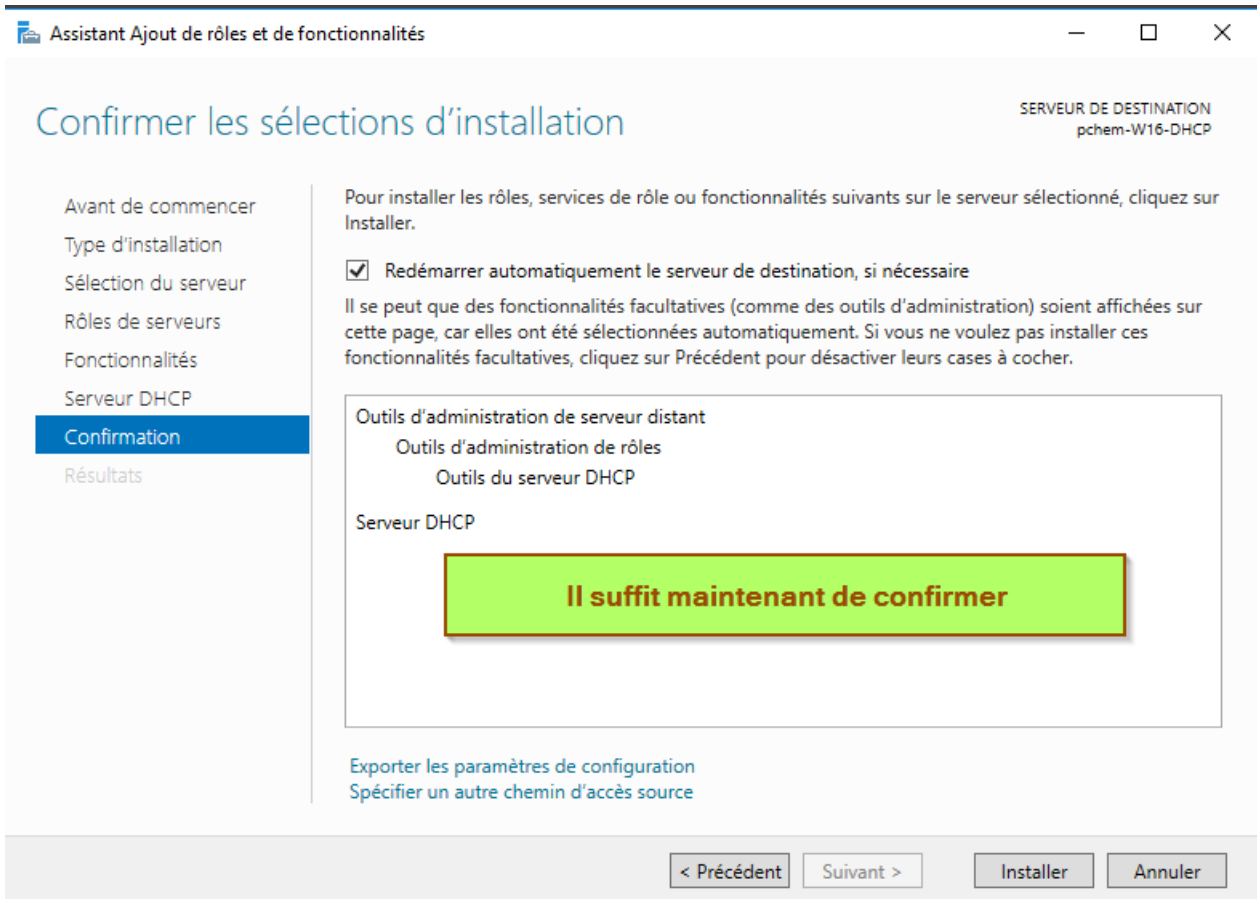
Assistant Ajout de rôles et de fonctionnalités

Confirmer les sélections d'installation

SERVEUR DE DESTINATION
pchem-W16-DHCP

Avant de commencer
Type d'installation
Sélection du serveur
Rôles de serveurs
Fonctionnalités
Serveur DHCP
Confirmation
Résultats

Pour installer les rôles, services de rôle ou fonctionnalités suivants sur le serveur sélectionné, cliquez sur Installer.

Redémarrer automatiquement le serveur de destination, si nécessaire

Il se peut que des fonctionnalités facultatives (comme des outils d'administration) soient affichées sur cette page, car elles ont été sélectionnées automatiquement. Si vous ne voulez pas installer ces fonctionnalités facultatives, cliquez sur Précédent pour désactiver leurs cases à cocher.

Outils d'administration de serveur distant
Outils d'administration de rôles
Outils du serveur DHCP

Serveur DHCP

Il suffit maintenant de confirmer

Exporter les paramètres de configuration
Spécifier un autre chemin d'accès source

< Précédent
Suivant >
Installer
Annuler